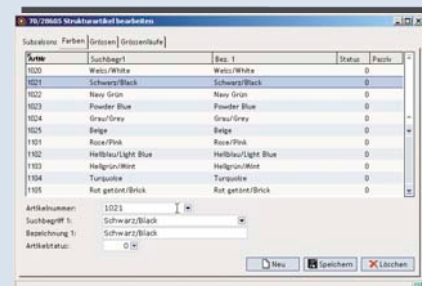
70/28605 Strukturartikel bearbeiten

Subsaisons Farben Grössen Grössenläufe

| ArtNr | Suchbegriff | Bez. 1 | Status | Pazzle |
|---|---|---|---|---|
| 1020 | Weiss/White | Weiss/White | | 0 |
| 1021 | Schwarz/Black | Schwarz/Black | | 0 |
| 1022 | Navy Grün | Navy Grün | | 0 |
| 1023 | Powder Blue | Powder Blue | | 0 |
| 1024 | Grau/Grey | Grau/Grey | | 0 |
| 1025 | Beige | Beige | | 0 |
| 1101 | Rose/Pink | Rose/Pink | | 0 |
| 1102 | Hellblau/Light Blue | Hellblau/Light Blue | | 0 |
| 1103 | Hellgrün/Mint | Hellgrün/Mint | | 0 |
| 1104 | Turquoise | Turquoise | | 0 |
| 1105 | Rot getönt/Brick | Rot getönt/Brick | | 0 |

Artikelnummer: 1021
Suchbegriff 1: Schwarz/Black
Bezeichnung 1: Schwarz/Black
Artikelstatus: 0

Neu Speichern Löschen